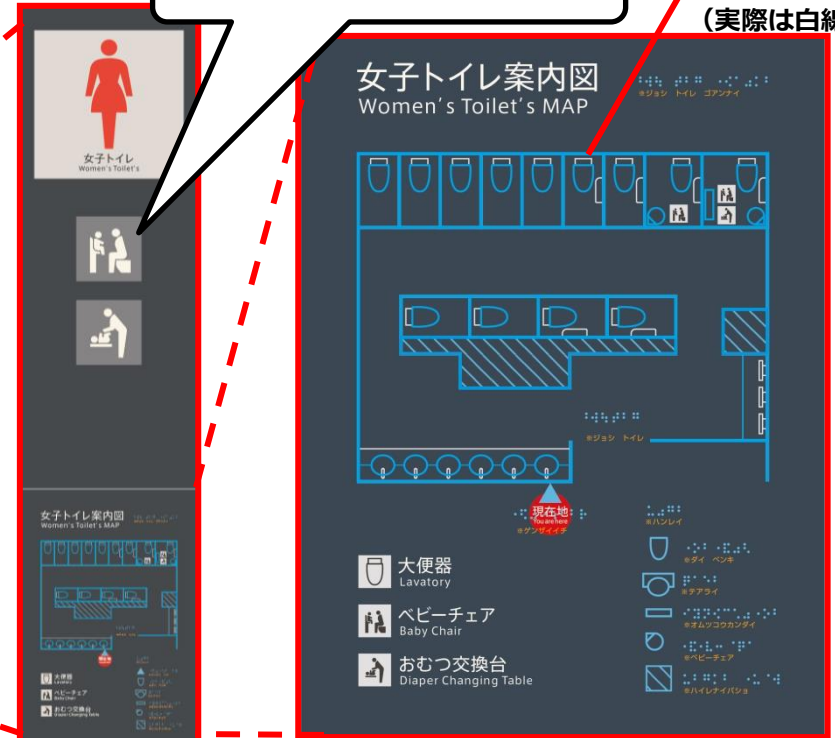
（実際は白線

女子トイレ
Women's Toilet's

女子トイレ案内図
Women's Toilet's MAP

※ジョシ トイレ ゴアンナイ

※ジョシ トイレ

現在地
You are here
※ゲンザイチ

※ハンレイ

大便器
Lavatory

ベビーチェア
Baby Chair

おむつ交換台
Diaper Changing Table

※ダイ ベンキ
※テアライ
※オムツコウカンダイ
※ベビーチェア
※ハイレナイバショ

女子トイレ案内図
Women's Toilet's MAP

大便器
ベビーチェア
おむつ交換台